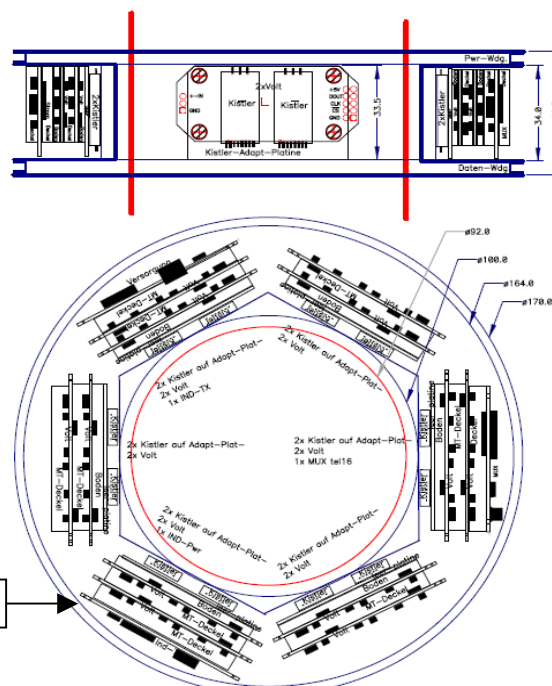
Pwr-Wdg.

2xKistler

Kistler

2xVolt

Kistler

Kistler-Adapt-Platine

33.5

34.0

2xKistler

MUX

Daten-Wdg.

ø92.0

ø100.0

ø164.0

ø170.0

Versorgung

MT-Deckel

Boden

Volt

MT-Deckel

2x Kistler auf Adapt-Plat-
2x Volt

2x Kistler auf Adapt-Plat-
2x Volt
1x IND-TX

2x Kistler auf Adapt-Plat-
2x Volt

2x Kistler auf Adapt-Plat-
2x Volt
1x MUX teil16

2x Kistler auf Adapt-Plat-
2x Volt
1x IND-Pwr

2x Kistler auf Adapt-Plat-
2x Volt

MT-Deckel

Boden

Kistler

Volt

MT-Deckel

Boden

Kistler

Volt

MUX

Kistler

Boden

Volt

MT-Deckel

Ind

Kistler

Boden

Volt

MT-Deckel